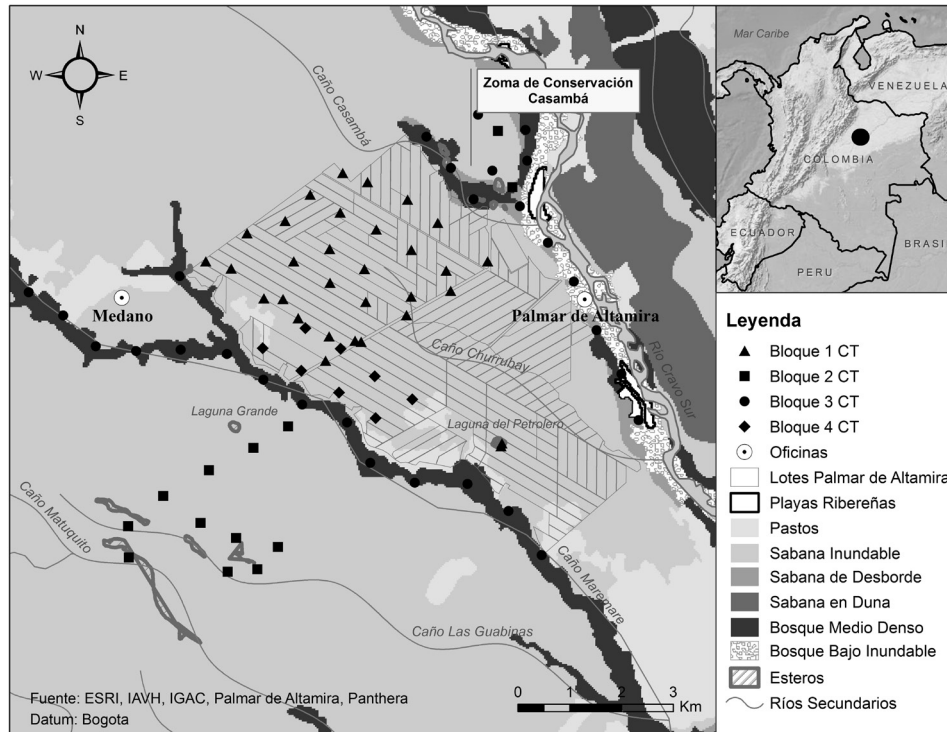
N
W
E
S

Caño Casambá

Zoma de Conservación Casambá

Medano

Palmar de Altamira

Caño Churrubay

Río Cravo Sur

Laguna Grande

Laguna del Petrolero

Caño Matuquito

Caño Maremare

Caño Las Guabinas

Fuente: ESRI, IAVH, IGAC, Palmar de Altamira, Panthera
Datum: Bogota

0 1 2 3 Km

Mar Caribe
VENEZUELA
COLOMBIA
ECUADOR
PERU
BRASI

Leyenda
Bloque 1 CT
Bloque 2 CT
Bloque 3 CT
Bloque 4 CT
Oficinas
Lotes Palmar de Altamira
Playas Ribereñas
Pastos
Sabana Inundable
Sabana de Desborde
Sabana en Duna
Bosque Medio Denso
Bosque Bajo Inundable
Esteros
Ríos Secundarios